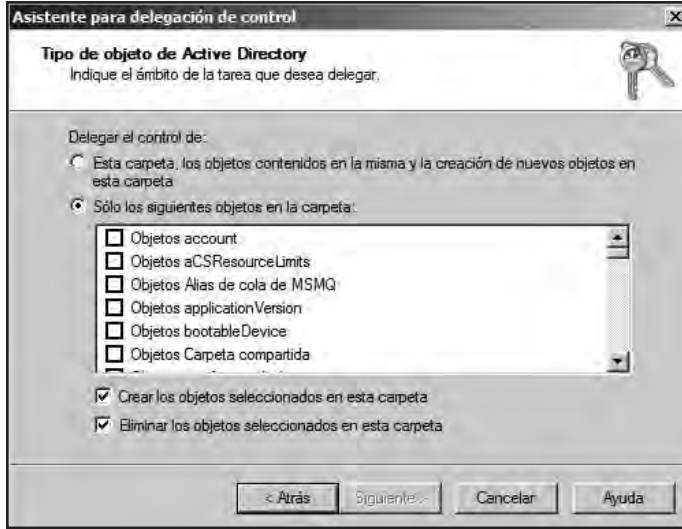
Asistente para delegación de control

Tipo de objeto de Active Directory
Indique el ámbito de la tarea que desea delegar.

Delegar el control de:

Esta carpeta, los objetos contenidos en la misma y la creación de nuevos objetos en esta carpeta

Sólo los siguientes objetos en la carpeta:

Objetos account
Objetos aCSResourceLimits
Objetos Alias de cola de MSMQ
Objetos applicationVersion
Objetos bootableDevice
Objetos Carpeta compartida
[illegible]

Crear los objetos seleccionados en esta carpeta

Eliminar los objetos seleccionados en esta carpeta

< Atrás | Siguiente > | Cancelar | Ayuda